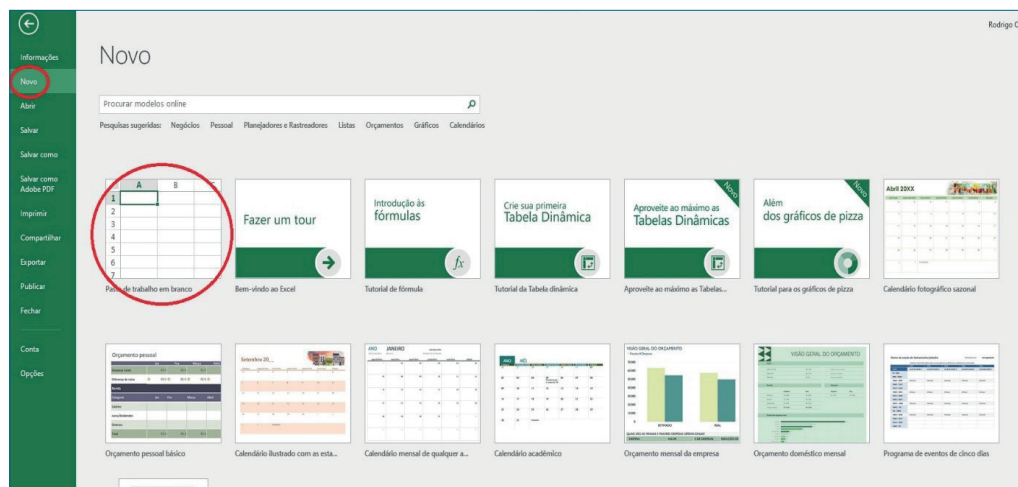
Rodrigo C

Informações
Novo
Abrir
Salvar
Salvar como
Salvar como Adobe PDF
Imprimir
Compartilhar
Exportar
Publicar
Fechar
Conta
Opções

Novo

Procurar modelos online

Pesquisas sugeridas: Negócios Pessoal Planejadores e Rastreadores Listas Orçamentos Gráficos Calendários

A B
1
2
3
4
5
6
7
Pasta de trabalho em branco

Fazer um tour
Bem-vindo ao Excel

Introdução às fórmulas
$fx$
Tutorial de fórmula

Crie sua primeira Tabela Dinâmica
Tutorial da Tabela dinâmica

Novo
Aproveite ao máximo as Tabelas Dinâmicas
Aproveite ao máximo as Tabelas...

Novo
Além dos gráficos de pizza
Tutorial para os gráficos de pizza

Abril 20XX
Calendário fotográfico sazonal

Orçamento pessoal
Orçamento pessoal básico

Setembro 20__
Calendário ilustrado com as esta...

ANO JANEIRO
Calendário mensal de qualquer a...

ANO MÊS
Calendário acadêmico

VISÃO GERAL DO ORÇAMENTO
Orçamento mensal da empresa

VISÃO GERAL DO ORÇAMENTO
Orçamento doméstico mensal

Programa de eventos de cinco dias